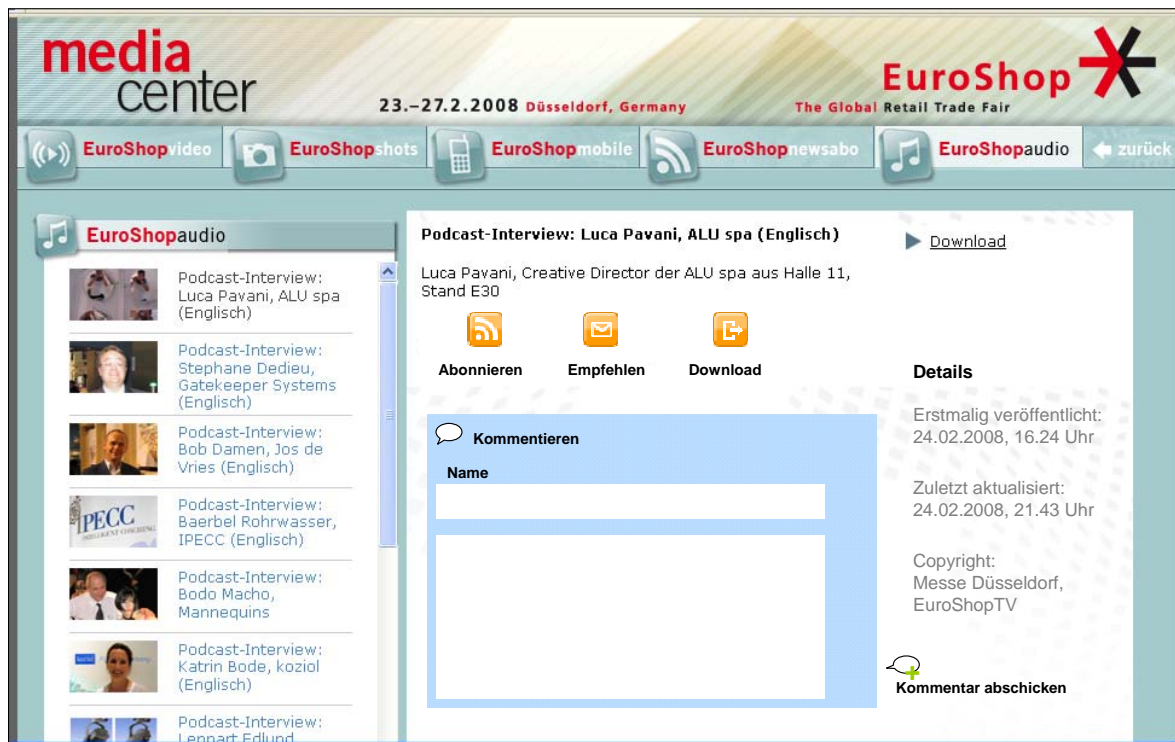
media center

23.–27.2.2008 Düsseldorf, Germany

EuroShop
The Global Retail Trade Fair

EuroShopvideo | EuroShopshots | EuroShopmobile | EuroShopnewsabo | EuroShopaudio | zurück

EuroShopaudio

Podcast-Interview: Luca Pavani, ALU spa (Englisch)

Podcast-Interview: Stephane Dedieu, Gatekeeper Systems (Englisch)

Podcast-Interview: Bob Damen, Jos de Vries (Englisch)

IPECC

Podcast-Interview: Baerbel Rohrwasser, IPECC (Englisch)

Podcast-Interview: Bodo Macho, Mannequins

Podcast-Interview: Katrin Bode, koziol (Englisch)

Podcast-Interview: Lennart Edlund

Podcast-Interview: Luca Pavani, ALU spa (Englisch)

Luca Pavani, Creative Director der ALU spa aus Halle 11, Stand E30

Abonnieren

Empfehlen

Download

Download

Details

Erstmalig veröffentlicht: 24.02.2008, 16.24 Uhr

Zuletzt aktualisiert: 24.02.2008, 21.43 Uhr

Copyright: Messe Düsseldorf, EuroShopTV

Kommentieren

Name

Kommentar abschicken